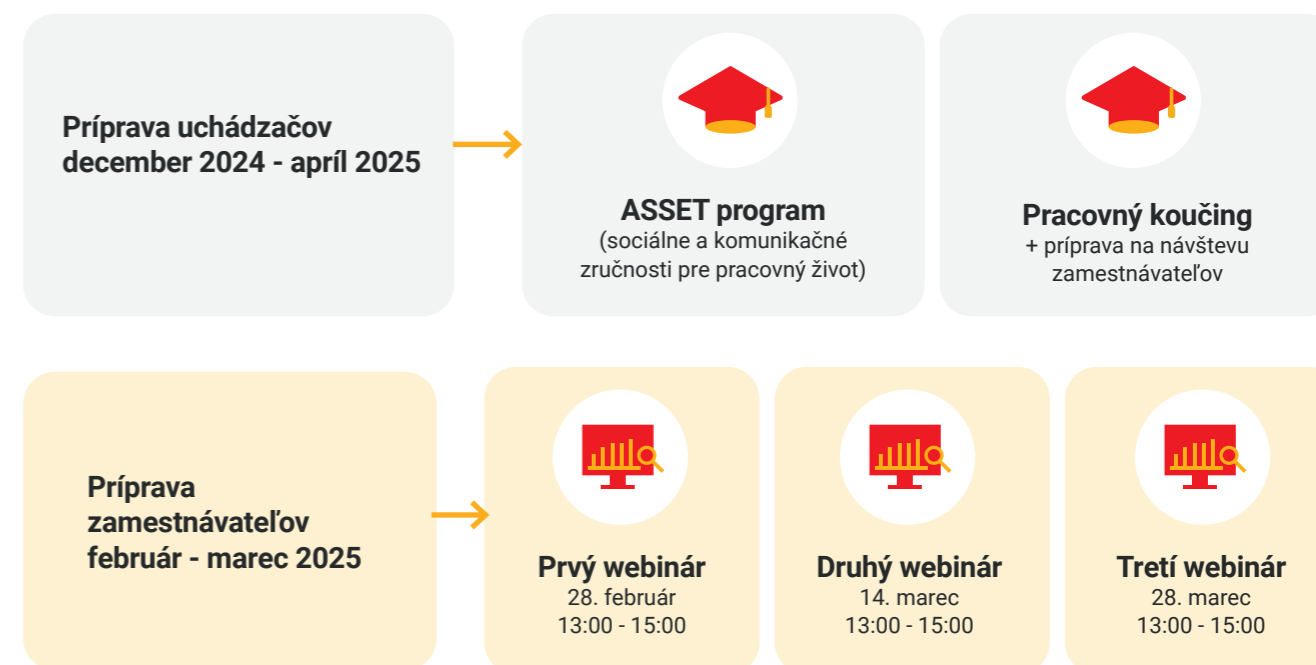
Príprava uchádzačov
december 2024 - apríl 2025

ASSET program
(sociálne a komunikačné zručnosti pre pracovný život)

Pracovný koučing
+ príprava na návštevu zamestnávateľov

Príprava zamestnávateľov
február - marec 2025

Prvý webinár
28. február
13:00 - 15:00

Druhý webinár
14. marec
13:00 - 15:00

Tretí webinár
28. marec
13:00 - 15:00